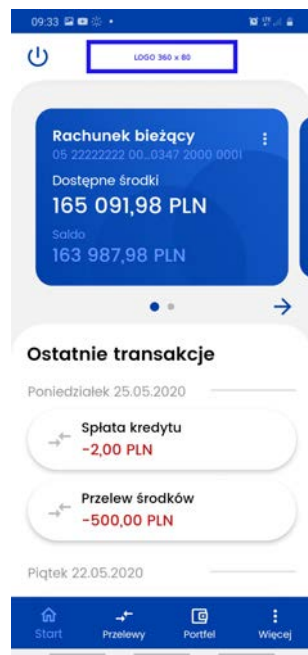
09:33

LOGO 360 x 80

Rachunek bieżący
05 22222222 00...0347 2000 0001
Dostępne środki
165 091,98 PLN
Saldo
163 987,98 PLN

Ostatnie transakcje

Poniedziałek 25.05.2020

Spłata kredytu
-2,00 PLN

Przelew środków
-500,00 PLN

Piątek 22.05.2020

Start
Przelewy
Portfel
Więcej